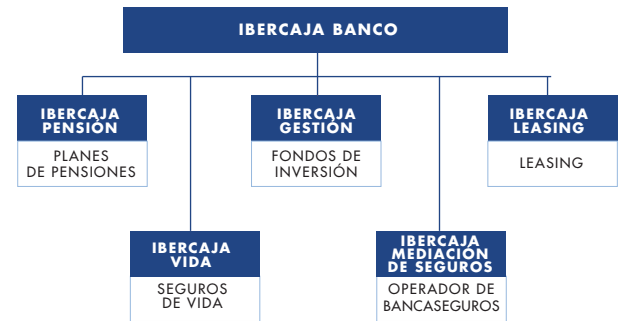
IBERCAJA BANCO

IBERCAJA PENSIÓN
PLANES DE PENSIONES

IBERCAJA GESTIÓN
FONDOS DE INVERSIÓN

IBERCAJA LEASING
LEASING

IBERCAJA VIDA
SEGUROS DE VIDA

IBERCAJA MEDIACIÓN DE SEGUROS
OPERADOR DE BANCASEGUROS